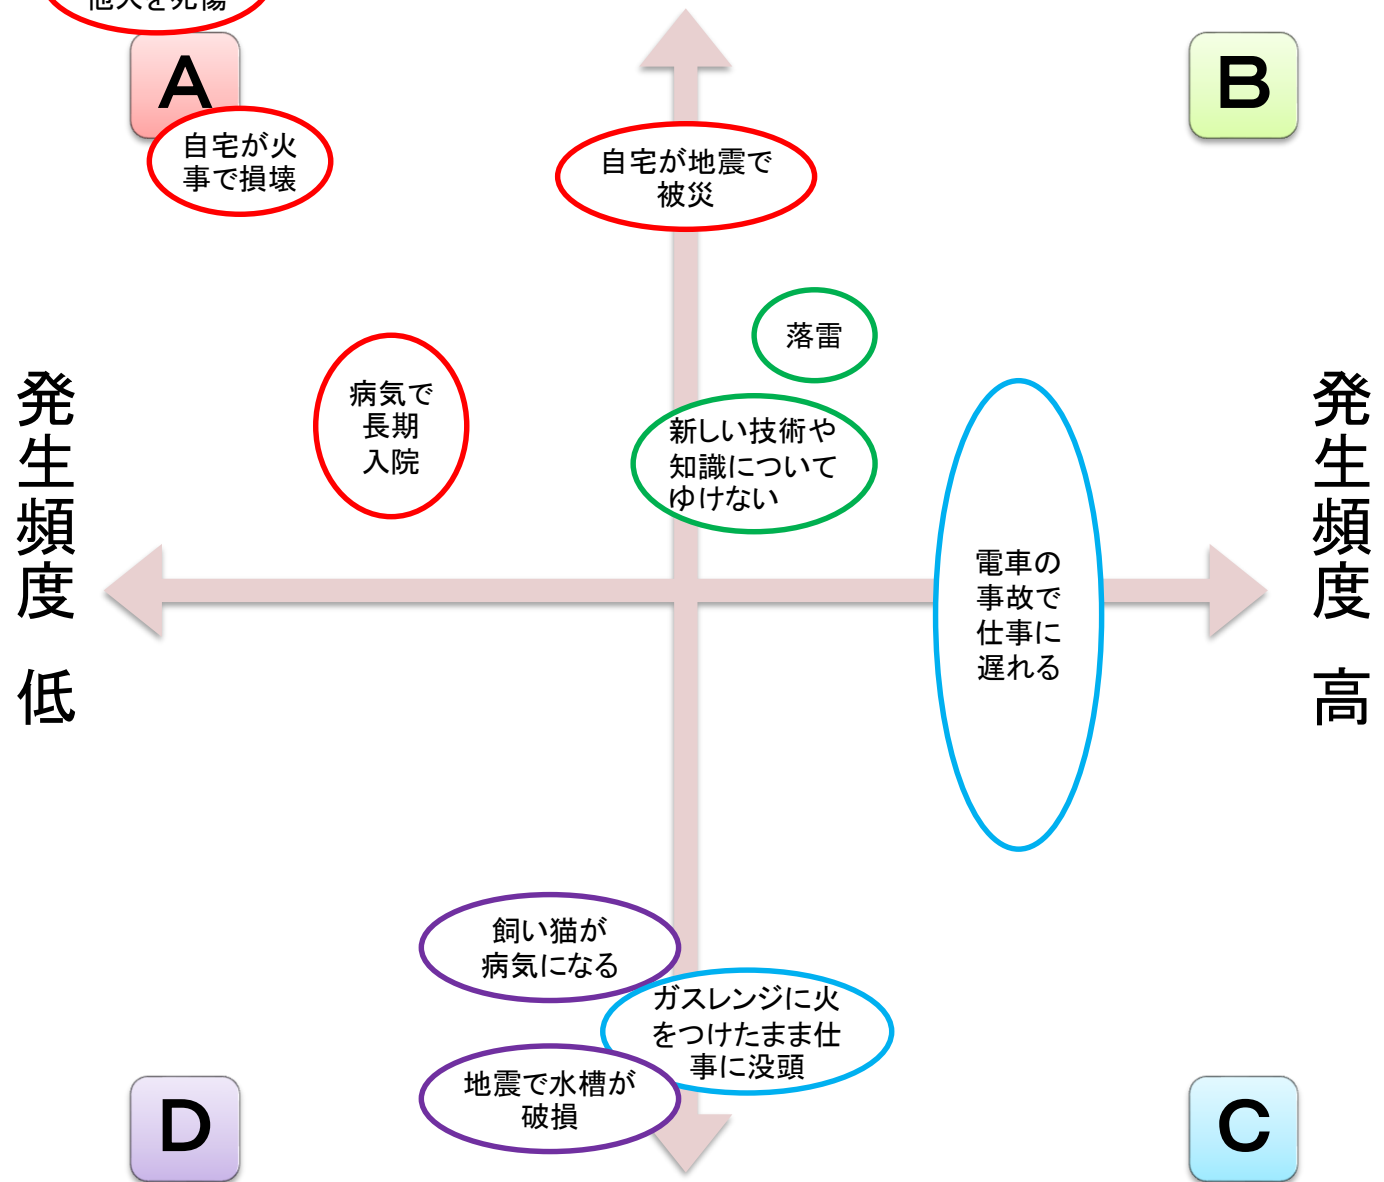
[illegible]

A

B

自宅が火事で損壊

自宅が地震で被災

落雷

発生頻度　低

病気で長期入院

新しい技術や知識についてゆけない

発生頻度　高

電車の事故で仕事に遅れる

飼い猫が病気になる

ガスレンジに火をつけたまま仕事に没頭

地震で水槽が破損

D

C